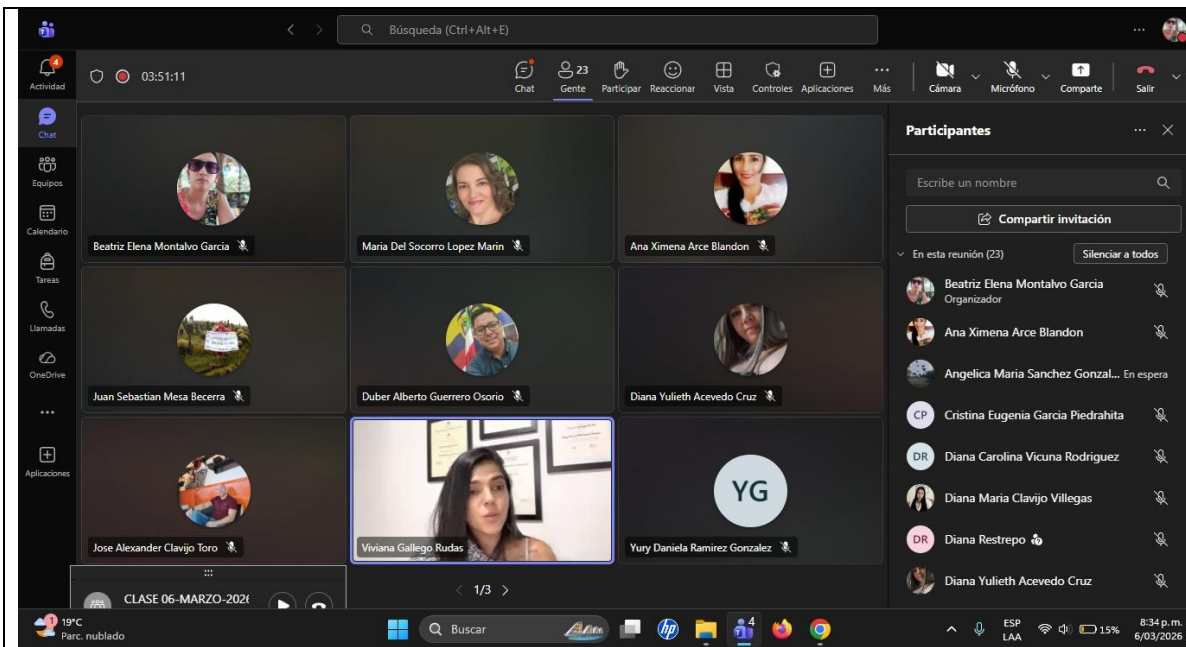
Búsqueda (Ctrl+Alt+E)

4
Actividad

Chat

Equipos

Calendario

Tareas

Llamadas

OneDrive

...

Aplicaciones

03:51:11

Chat

23
Gente

Participar

Reaccionar

Vista

Controles

Aplicaciones

...
Más

Cámara

Micrófono

Comparte

Salir

Beatriz Elena Montalvo Garcia

Maria Del Socorro Lopez Marin

Ana Ximena Arce Blandon

Juan Sebastian Mesa Becerra

Duber Alberto Guerrero Osorio

Diana Yulieth Acevedo Cruz

Jose Alexander Clavijo Toro

Viviana Gallego Rudas

YG

Yury Daniela Ramirez Gonzalez

CLASE 06-MARZO-2026

1/3

Participantes

Escribe un nombre

Compartir invitación

En esta reunión (23)

Silenciar a todos

Beatriz Elena Montalvo Garcia
Organizador

Ana Ximena Arce Blandon

Angelica Maria Sanchez Gonzal... En espera

CP Cristina Eugenia Garcia Piedrahita

DR Diana Carolina Vicuna Rodriguez

Diana Maria Clavijo Villegas

DR Diana Restrepo

Diana Yulieth Acevedo Cruz

1 19°C
Parc. nublado

Buscar

4

ESP
LAA

15%

8:34 p.m.
6/03/2026